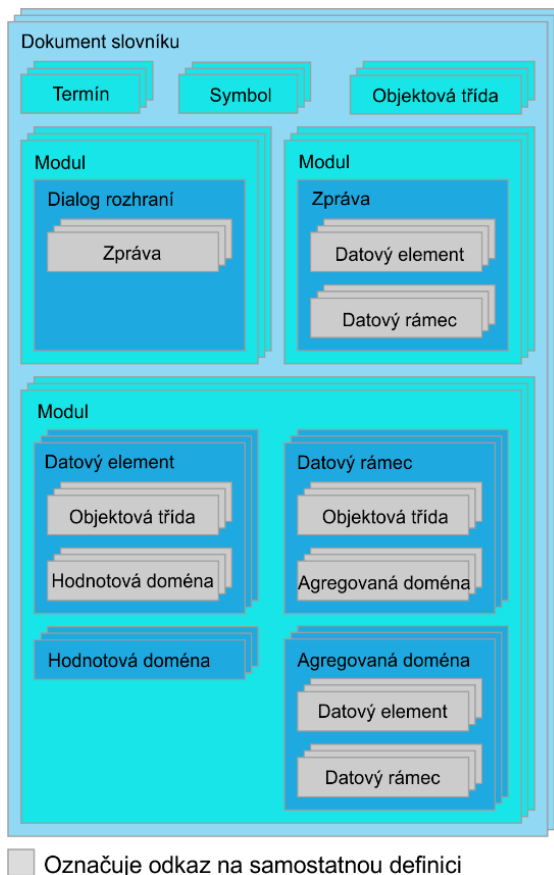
Dokument slovníku

Termín

Symbol

Objektová třída

Modul

Dialog rozhraní

Zpráva

Modul

Zpráva

Datový element

Datový rámec

Modul

Datový element

Objektová třída

Hodnotová doména

Datový rámec

Objektová třída

Agregovaná doména

Hodnotová doména

Agregovaná doména

Datový element

Datový rámec

Označuje odkaz na samostatnou definici